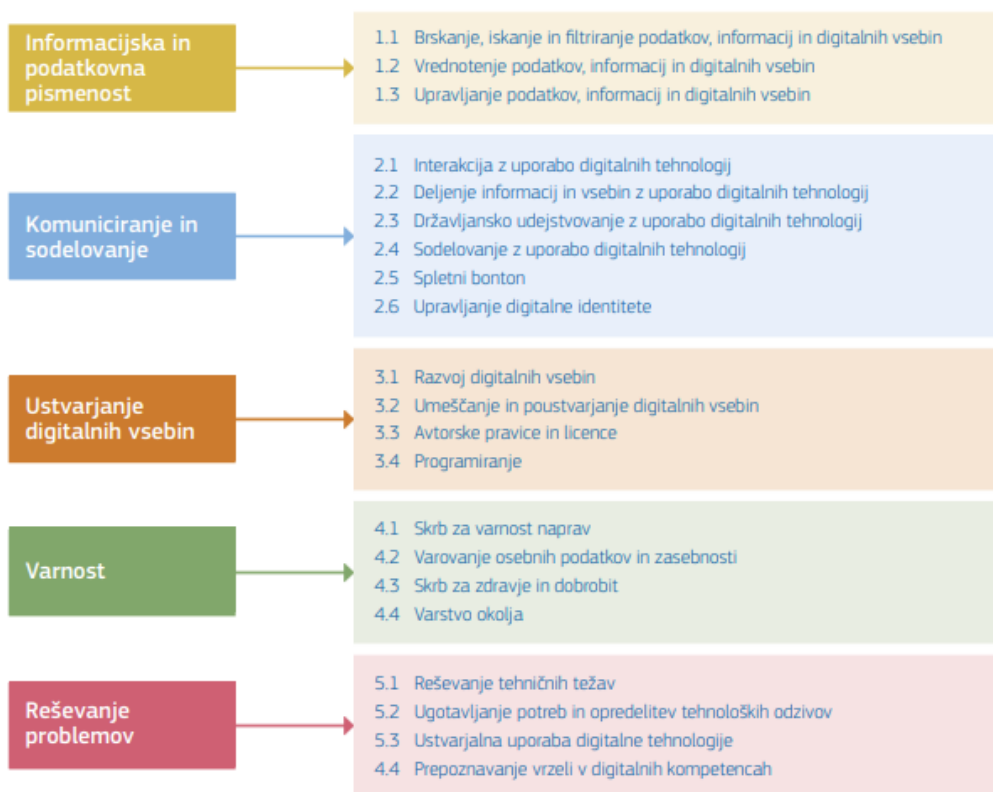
Informacijska in podatkovna pismenost

1.1 Brskanje, iskanje in filtriranje podatkov, informacij in digitalnih vsebin
1.2 Vrednotenje podatkov, informacij in digitalnih vsebin
1.3 Upravljanje podatkov, informacij in digitalnih vsebin

Komuniciranje in sodelovanje

2.1 Interakcija z uporabo digitalnih tehnologij
2.2 Deljenje informacij in vsebin z uporabo digitalnih tehnologij
2.3 Državljansko udejstvovanje z uporabo digitalnih tehnologij
2.4 Sodelovanje z uporabo digitalnih tehnologij
2.5 Spletni bonton
2.6 Upravljanje digitalne identitete

Ustvarjanje digitalnih vsebin

3.1 Razvoj digitalnih vsebin
3.2 Umeščanje in poustvarjanje digitalnih vsebin
3.3 Avtorske pravice in licence
3.4 Programiranje

Varnost

4.1 Skrb za varnost naprav
4.2 Varovanje osebnih podatkov in zasebnosti
4.3 Skrb za zdravje in dobrobit
4.4 Varstvo okolja

Reševanje problemov

5.1 Reševanje tehničnih težav
5.2 Ugotavljanje potreb in opredelitev tehnoloških odzivov
5.3 Ustvarjalna uporaba digitalne tehnologije
4.4 Prepoznavanje vrzeli v digitalnih kompetencah